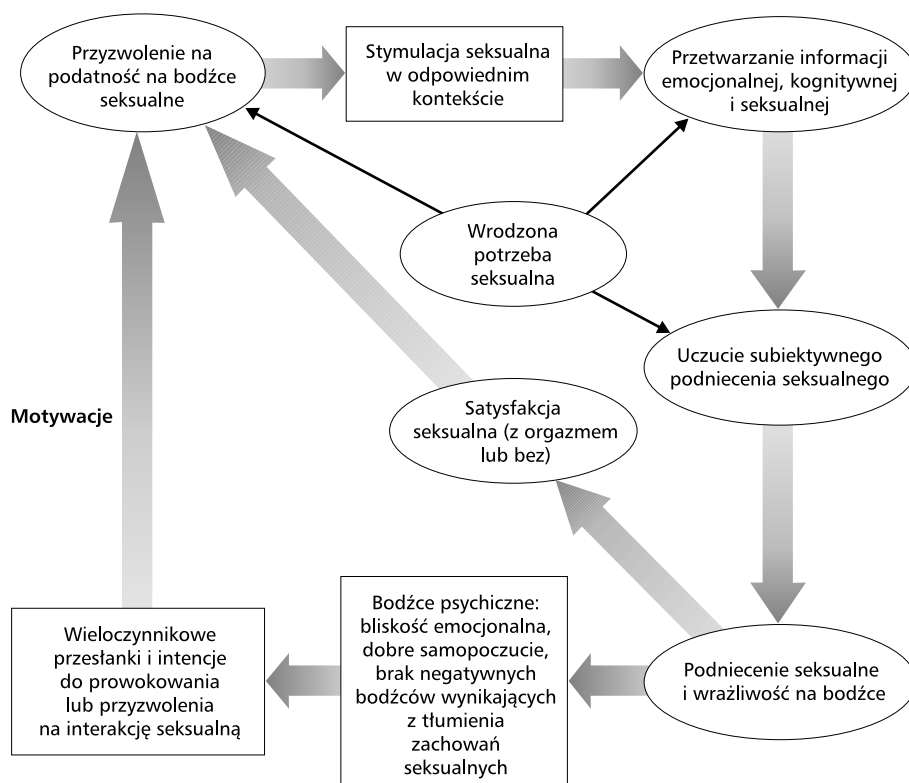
Przyzwolenie na podatność na bodźce seksualne

Stymulacja seksualna w odpowiednim kontekście

Przetwarzanie informacji emocjonalnej, kognitywnej i seksualnej

Wrodzona potrzeba seksualna

Uczucie subiektywnego podniecenia seksualnego

Motywacje

Satysfakcja seksualna (z orgazmem lub bez)

Wieloczynnikowe przesłanki i intencje do prowokowania lub przyzwolenia na interakcję seksualną

Bodźce psychiczne: bliskość emocjonalna, dobre samopoczucie, brak negatywnych bodźców wynikających z tłumienia zachowań seksualnych

Podniecenie seksualne i wrażliwość na bodźce